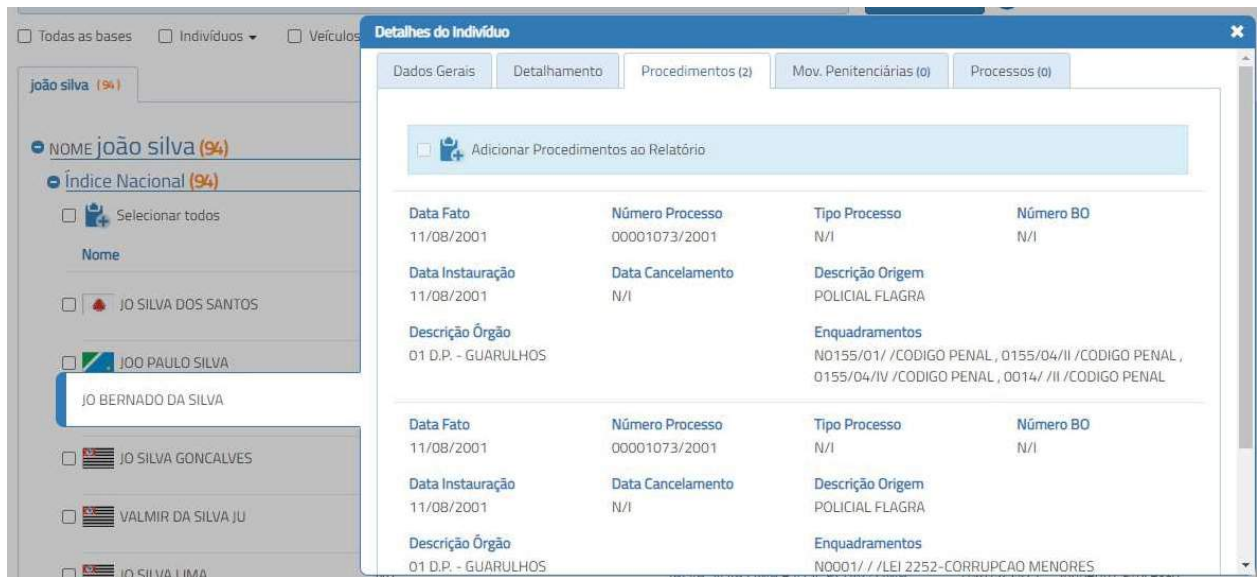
Todas as bases Indivíduos Veículos

joão silva (94)

NOME joão silva (94)
Índice Nacional (94)
Selecionar todos
Nome
JO SILVA DOS SANTOS
JOO PAULO SILVA
JO BERNADO DA SILVA
JO SILVA GONCALVES
VALMIR DA SILVA JU
JO SILVA LIMA

Detalhes do Indivíduo

Dados Gerais | Detalhamento | Procedimentos (2) | Mov. Penitenciárias (0) | Processos (0)

Adicionar Procedimentos ao Relatório

Data Fato
11/08/2001
Número Processo
00001073/2001
Tipo Processo
N/I
Número BO
N/I
Data Instauração
11/08/2001
Data Cancelamento
N/I
Descrição Origem
POLICIAL FLAGRA
Descrição Órgão
01 D.P. - GUARULHOS
Enquadramentos
N0155/01/ /CODIGO PENAL , 0155/04/II /CODIGO PENAL , 0155/04/IV /CODIGO PENAL , 0014/ /II /CODIGO PENAL

Data Fato
11/08/2001
Número Processo
00001073/2001
Tipo Processo
N/I
Número BO
N/I
Data Instauração
11/08/2001
Data Cancelamento
N/I
Descrição Origem
POLICIAL FLAGRA
Descrição Órgão
01 D.P. - GUARULHOS
Enquadramentos
N0001/ /LEI 2252-CORRUPCAO MENORES